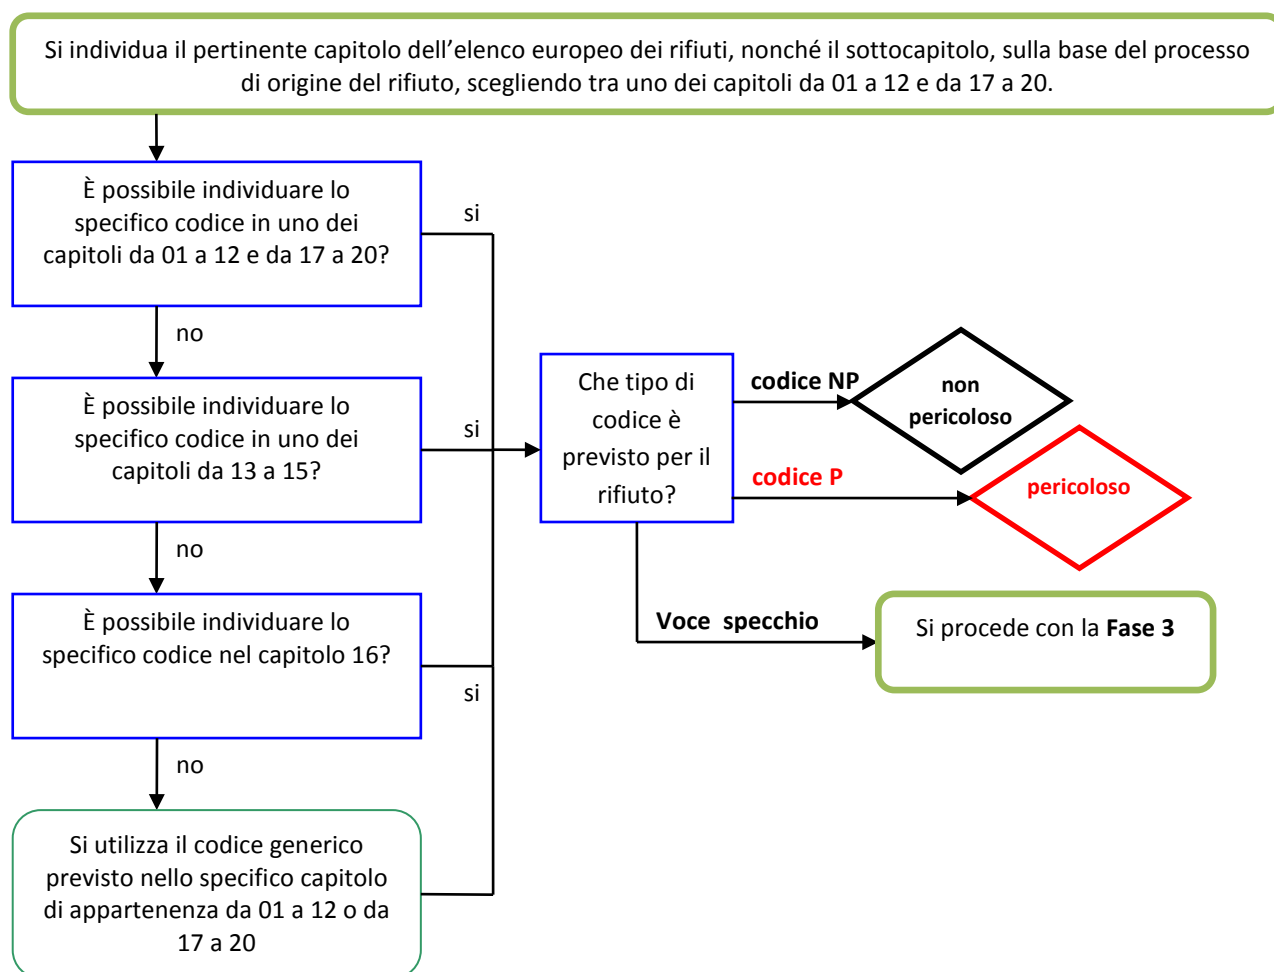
Si individua il pertinente capitolo dell’elenco europeo dei rifiuti, nonché il sottocapitolo, sulla base del processo di origine del rifiuto, scegliendo tra uno dei capitoli da 01 a 12 e da 17 a 20.

È possibile individuare lo specifico codice in uno dei capitoli da 01 a 12 e da 17 a 20?

si

no

È possibile individuare lo specifico codice in uno dei capitoli da 13 a 15?

si

no

È possibile individuare lo specifico codice nel capitolo 16?

si

no

Si utilizza il codice generico previsto nello specifico capitolo di appartenenza da 01 a 12 o da 17 a 20

Che tipo di codice è previsto per il rifiuto?

codice NP

non pericoloso

codice P

pericoloso

Voce specchio

Si procede con la **Fase 3**